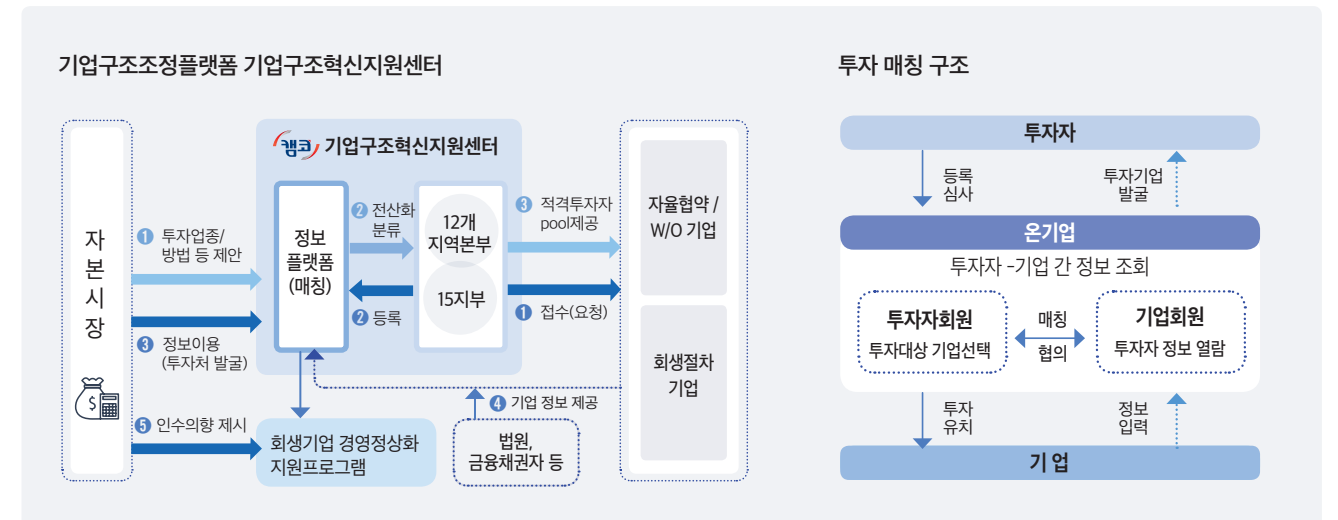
기업구조조정플랫폼 기업구조혁신지원센터

자본시장

캠코 기업구조혁신지원센터

정보 플랫폼 (매칭)

12개 지역본부

15지부

자율협약 / W/O 기업

회생절차 기업

❶ 투자업종/ 방법 등 제안

❸ 정보이용 (투자처 발굴)

❺ 인수의향 제시

❷ 전산화 분류

❷ 등록

❸ 적격투자자 pool제공

❶ 접수(요청)

❹ 기업 정보 제공

회생기업 경영정상화 지원프로그램

법원, 금융채권자 등

투자 매칭 구조

투자자

등록 심사

투자기업 발굴

온기업

투자자 -기업 간 정보 조회

투자자회원

투자대상 기업선택

매칭

협의

기업회원

투자자 정보 열람

투자 유치

정보 입력

기 업